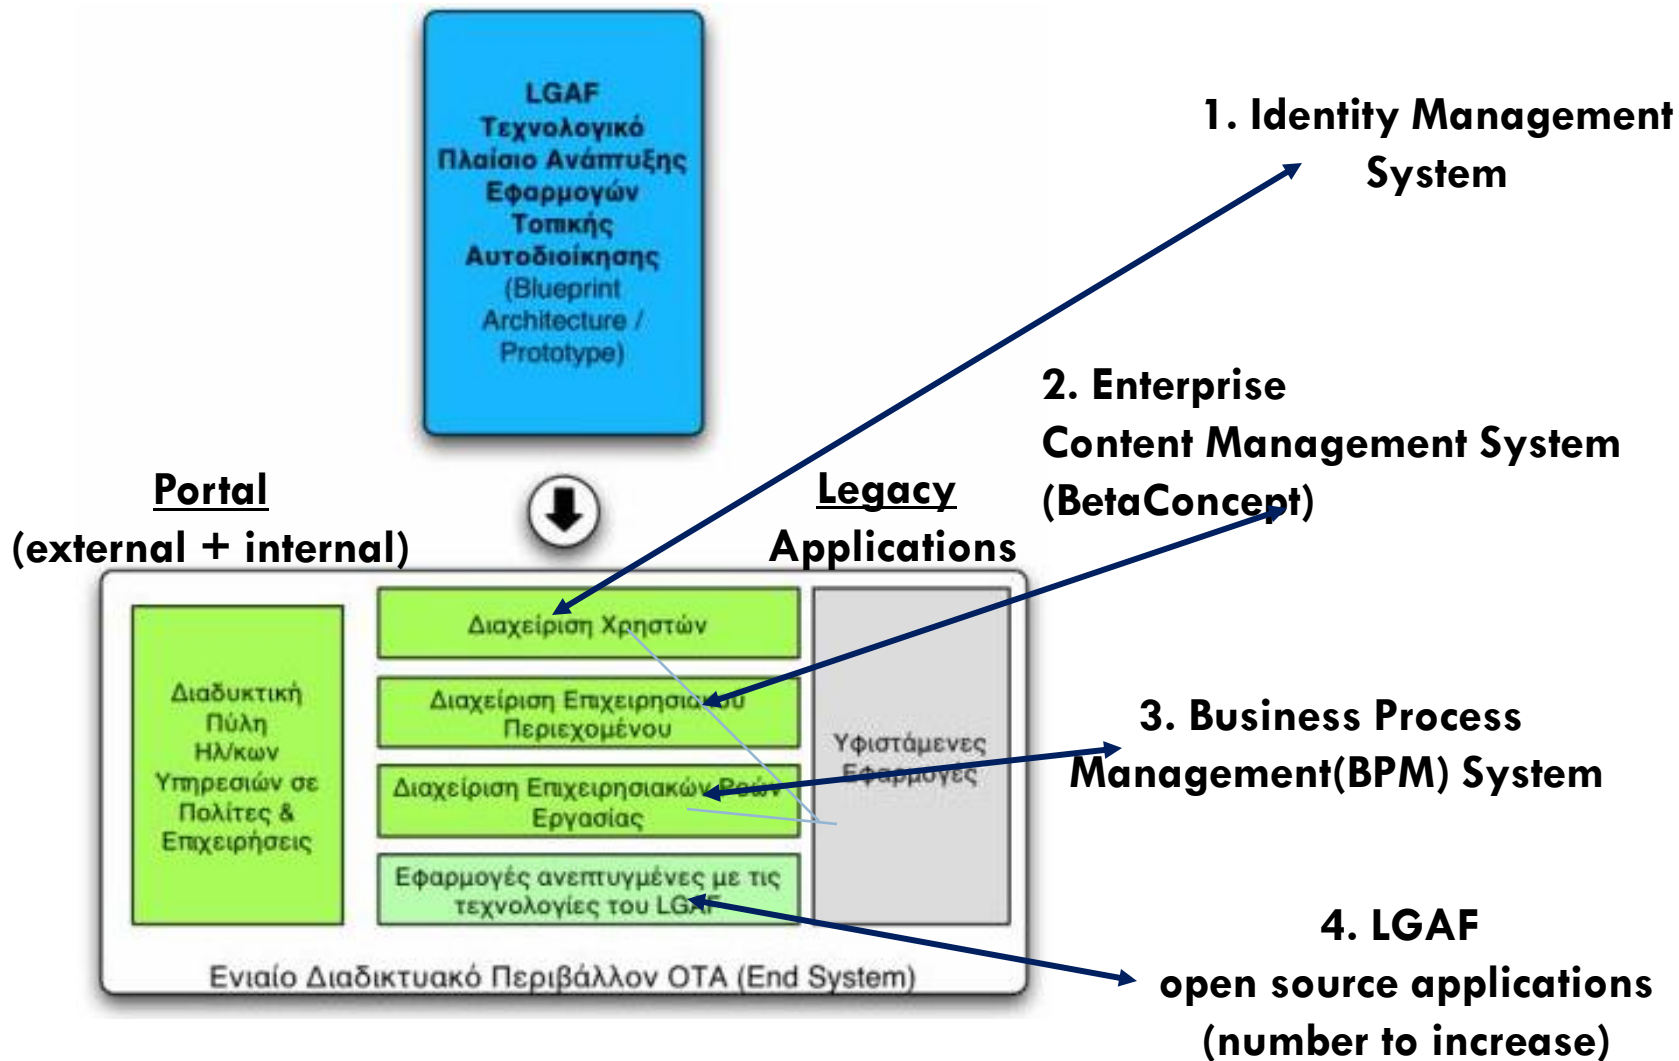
LGAF
Τεχνολογικό
Πλαίσιο Ανάπτυξης
Εφαρμογών
Τοπικής
Αυτοδιοίκησης
(Blueprint Architecture / Prototype)

1. Identity Management System

2. Enterprise Content Management System (BetaConcept)

Portal (external + internal)

Legacy Applications

Διαδικτυακή Πύλη Ηλ/κων Υπηρεσιών σε Πολίτες & Επιχειρήσεις

Διαχείριση Χρηστών

Διαχείριση Επιχειρησιακού Περιεχομένου

Διαχείριση Επιχειρησιακών Ροών Εργασίας

Εφαρμογές ανεπτυγμένες με τις τεχνολογίες του LGAF

Υφιστάμενες Εφαρμογές

3. Business Process Management(BPM) System

4. LGAF open source applications (number to increase)

Ενιαίο Διαδικτυακό Περιβάλλον ΟΤΑ (End System)